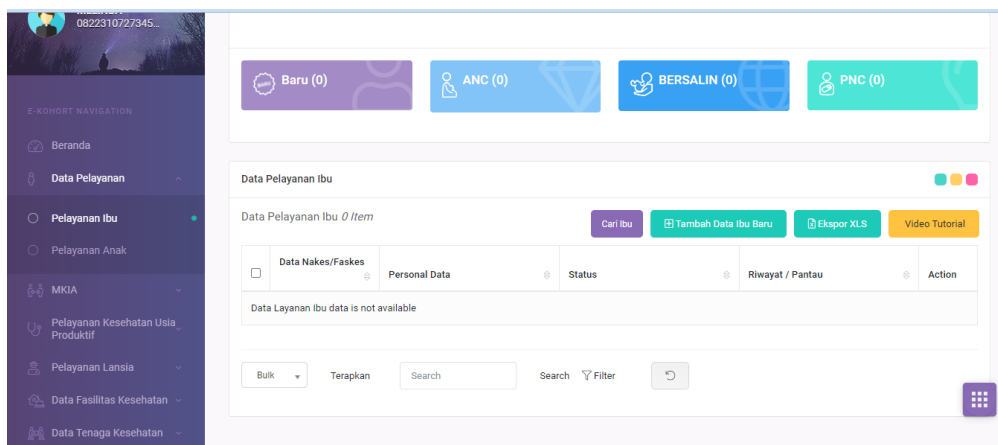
0822310727345...

E-KOHORT NAVIGATION

Beranda

Data Pelayanan

Pelayanan Ibu

Pelayanan Anak

MKIA

Pelayanan Kesehatan Usia Produktif

Pelayanan Lansia

Data Fasilitas Kesehatan

Data Tenaga Kesehatan

Baru (0)

ANC (0)

BERSALIN (0)

PNC (0)

Data Pelayanan Ibu

Data Pelayanan Ibu *0 Item*

Cari Ibu

Tambah Data Ibu Baru

Ekspor XLS

Video Tutorial

| | Data Nakes/Faskes | Personal Data | Status | Riwayat / Pantau | Action |
|---|---|---|---|---|---|
| Data Layanan Ibu data is not available | | | | | |

Bulk

Terapkan

Search

Search

Filter